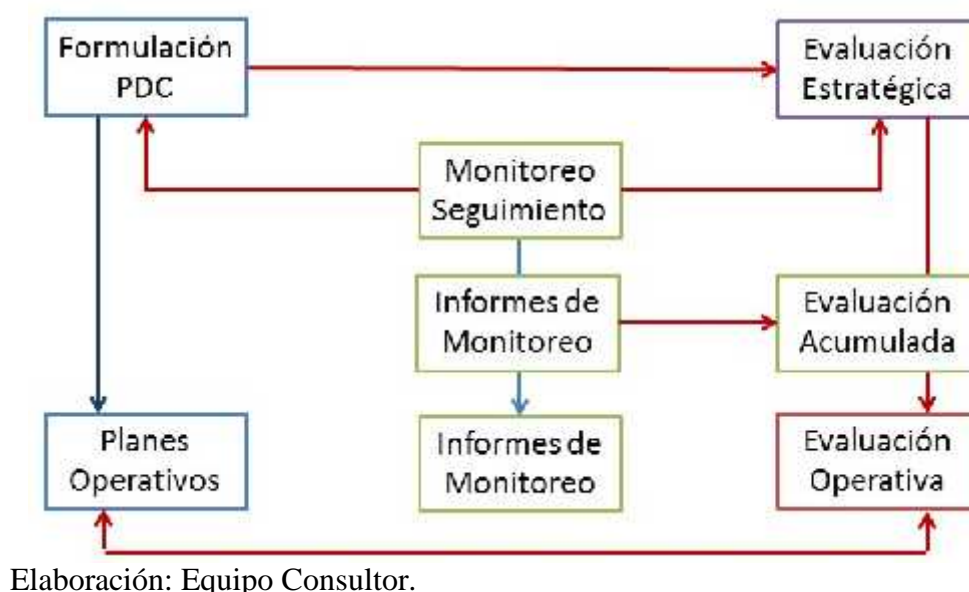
Formulación PDC

Evaluación Estratégica

Monitoreo Seguimiento

Informes de Monitoreo

Evaluación Acumulada

Planes Operativos

Informes de Monitoreo

Evaluación Operativa

Elaboración: Equipo Consultor.